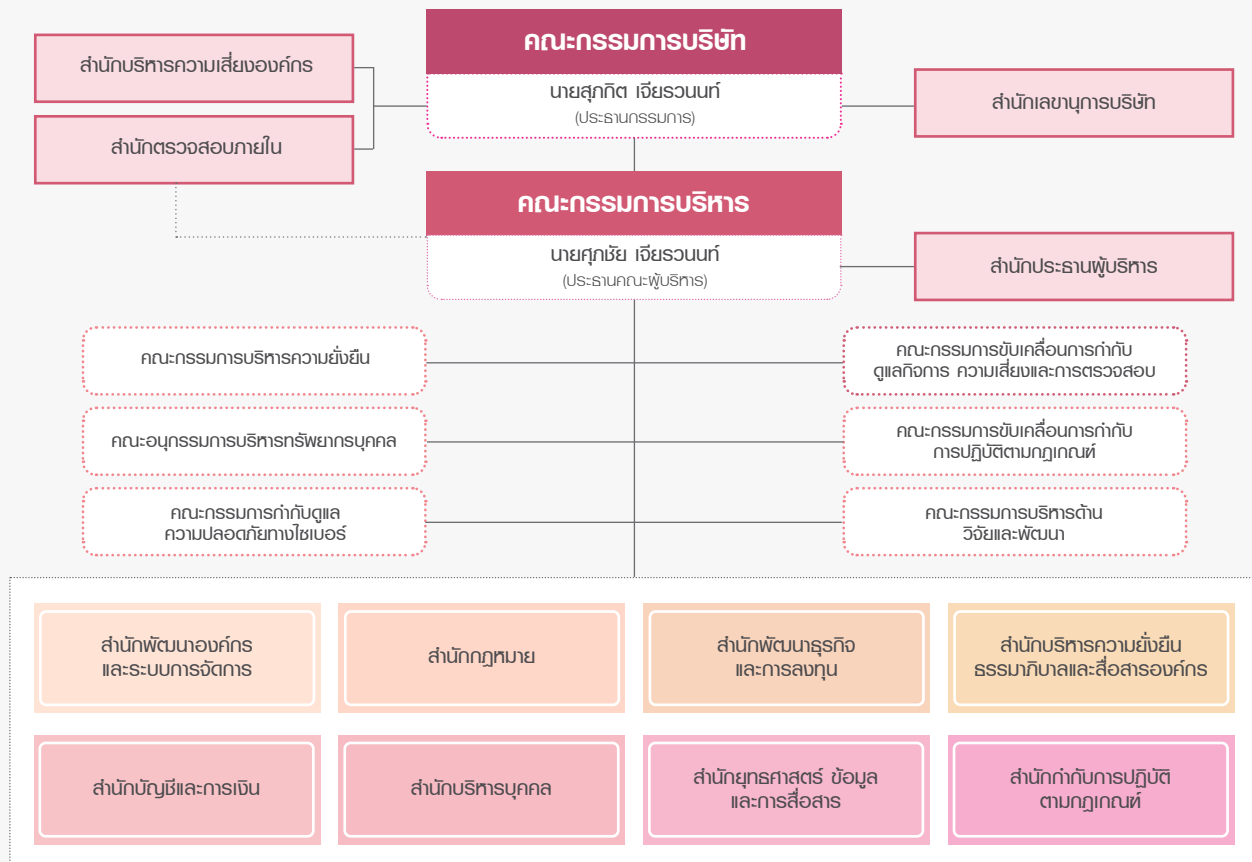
คณะกรรมการบริษัท
นายสุภกิต เจียรวนนท์
(ประธานกรรมการ)

สำนักบริหารความเสี่ยงองค์กร

สำนักตรวจสอบภายใน

สำนักเลขานุการบริษัท

คณะกรรมการบริหาร
นายศุภชัย เจียรวนนท์
(ประธานคณะผู้บริหาร)

สำนักประธานผู้บริหาร

คณะกรรมการบริหารความยั่งยืน

คณะอนุกรรมการบริหารทรัพยากรบุคคล

คณะกรรมการกำกับดูแลความปลอดภัยทางไซเบอร์

คณะกรรมการขับเคลื่อนการกำกับดูแลกิจการ ความเสี่ยงและการตรวจสอบ

คณะกรรมการขับเคลื่อนการกำกับการปฏิบัติตามกฎเกณฑ์

คณะกรรมการบริหารด้านวิจัยและพัฒนา

สำนักพัฒนาองค์กรและระบบการจัดการ

สำนักกฎหมาย

สำนักพัฒนาธุรกิจและการลงทุน

สำนักบริหารความยั่งยืน ธรรมาภิบาลและสื่อสารองค์กร

สำนักบัญชีและการเงิน

สำนักบริหารบุคคล

สำนักยุทธศาสตร์ ข้อมูลและการสื่อสาร

สำนักกำกับการปฏิบัติตามกฎเกณฑ์